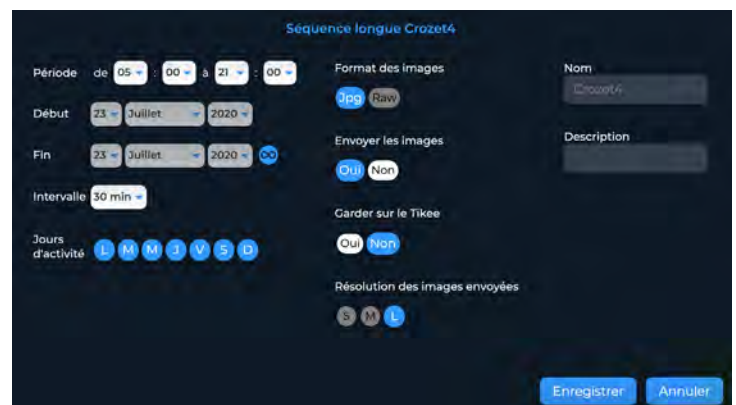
Séquence longue Crozet4

Période de 05 : 00 à 21 : 00

Début 23 Juillet 2020

Fin 23 Juillet 2020 ∞

Intervalle 30 min

Jours d'activité L M M J V S D

Format des images

Jpg Raw

Envoyer les images

Oui Non

Garder sur le Tikee

Oui Non

Résolution des images envoyées

S M L

Nom

Crozet4

Description

Enregistrer Annuler